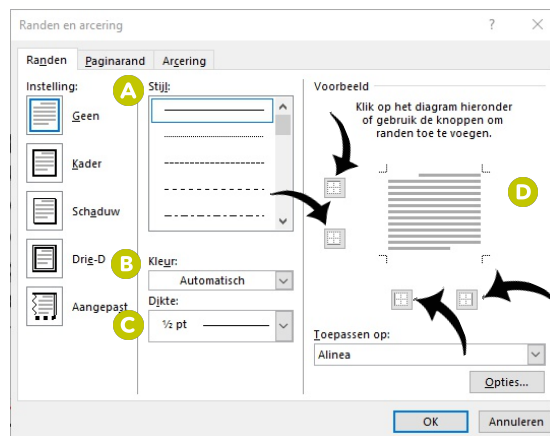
Randen en arcering ? ×

Randen | Paginarand | Arcering

Instelling:
Geen
Kader
Schaduw
Drie-D
Aangepast

A
Stijl:

B
Kleur:
Automatisch

C
Dikte:
½ pt

Voorbeeld
Klik op het diagram hieronder of gebruik de knoppen om randen toe te voegen.

D

Toepassen op:
Alinea

Opties...

OK | Annuleren